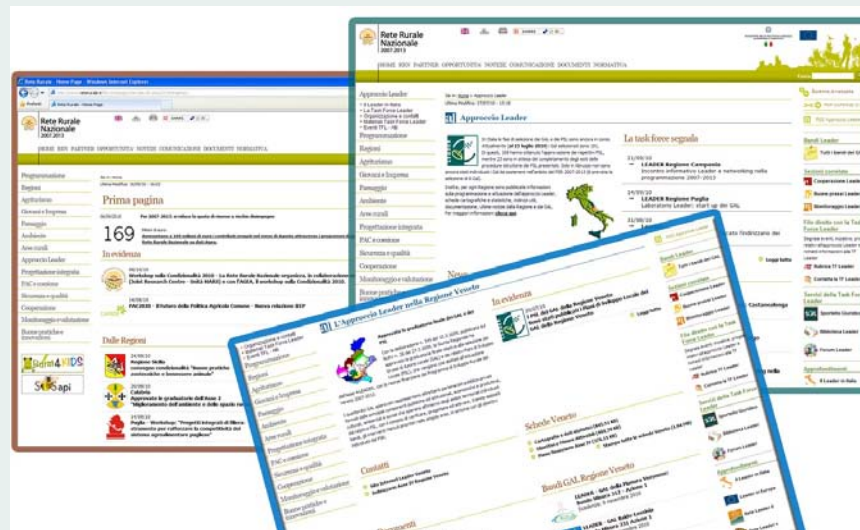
Rete Rurale Nazionale 2007-2013

HOME RRN PARTNER OPPORTUNITÀ NOTIZIE COMUNICAZIONE DOCUMENTI NORMATIVA

Approccio Leader

La task force segnala

LEADER Regione Campania

LEADER Regione Puglia

Rete Rurale - Home Page - Windows Internet Explorer

Rete Rurale Nazionale 2007-2013

HOME RRN PARTNER OPPORTUNITÀ NOTIZIE COMUNICAZIONE DOCUMENTI NORMATIVA

Programmazione
Regioni
Agricoltura
Giovani e Impresa
Paesaggio
Ambiente
Aree rurali
Approccio Leader
Progettazione integrata
PAC e contesto
Sicurezza e qualità
Cooperazione
Monitoraggio e valutazione
Buone pratiche innovazioni

Prima pagina

169

In evidenza

Dalle Regioni

Regione Sicilia

Calabria

Puglia

L'Approccio Leader nella Regione Veneto

In evidenza

Schede Veneto

Contatti

Bandi GAL Regione Veneto

Bandi Leader

Sezioni correlate

Approfondimenti